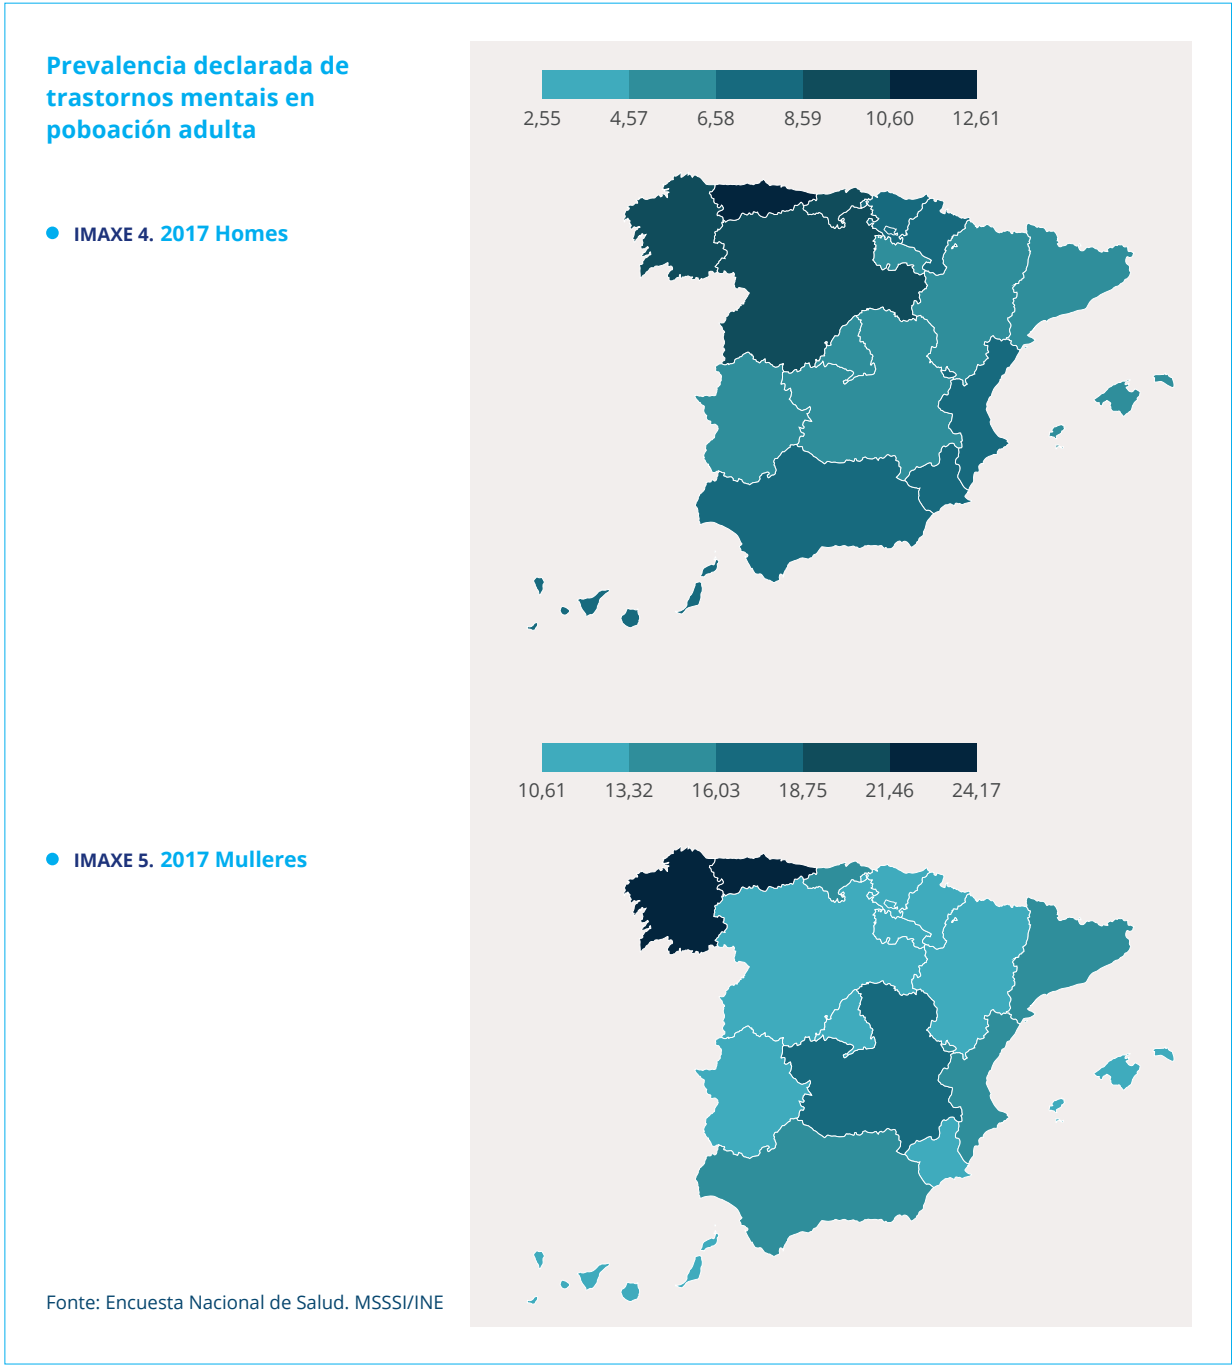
Prevalencia declarada de trastornos mentais en poboación adulta

IMAXE 4. 2017 Homes

2,55 4,57 6,58 8,59 10,60 12,61

10,61 13,32 16,03 18,75 21,46 24,17

IMAXE 5. 2017 Mulleres

Fonte: Encuesta Nacional de Salud. MSSSI/INE